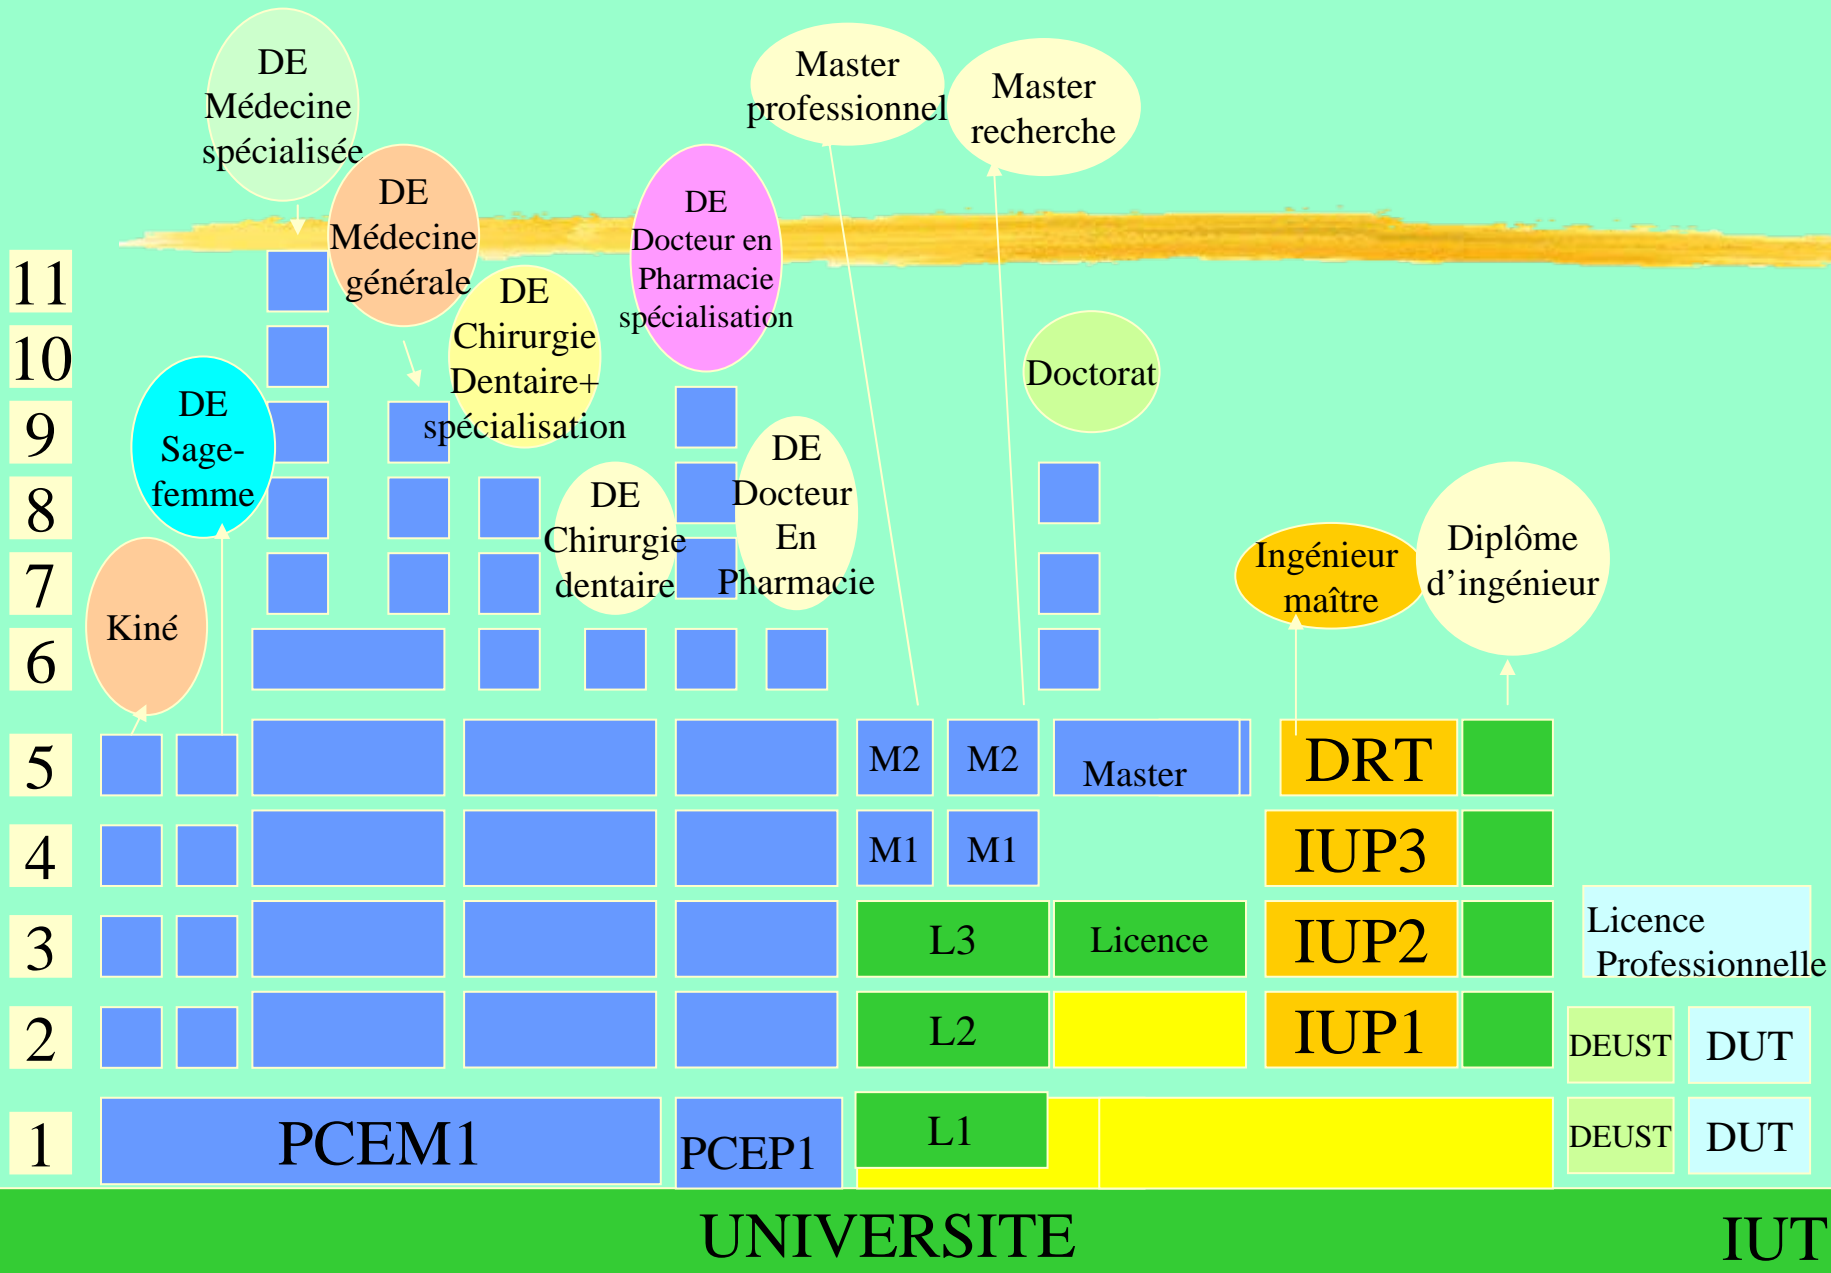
DE Médecine spécialisée

DE Médecine générale

DE Chirurgie Dentaire+ spécialisation

DE Docteur en Pharmacie spécialisation

Master professionnel

Master recherche

Doctorat

DE Sage-femme

DE Chirurgie dentaire

DE Docteur En Pharmacie

Kiné

Ingénieur maître

Diplôme d'ingénieur

11
10
9
8
7
6
5
4
3
2
1

M2 M2 Master DRT

M1 M1 IUP3

L3 Licence IUP2

Licence Professionnelle

L2 IUP1

DEUST DUT

PCEM1 PCEP1 L1

DEUST DUT

UNIVERSITE

IUT